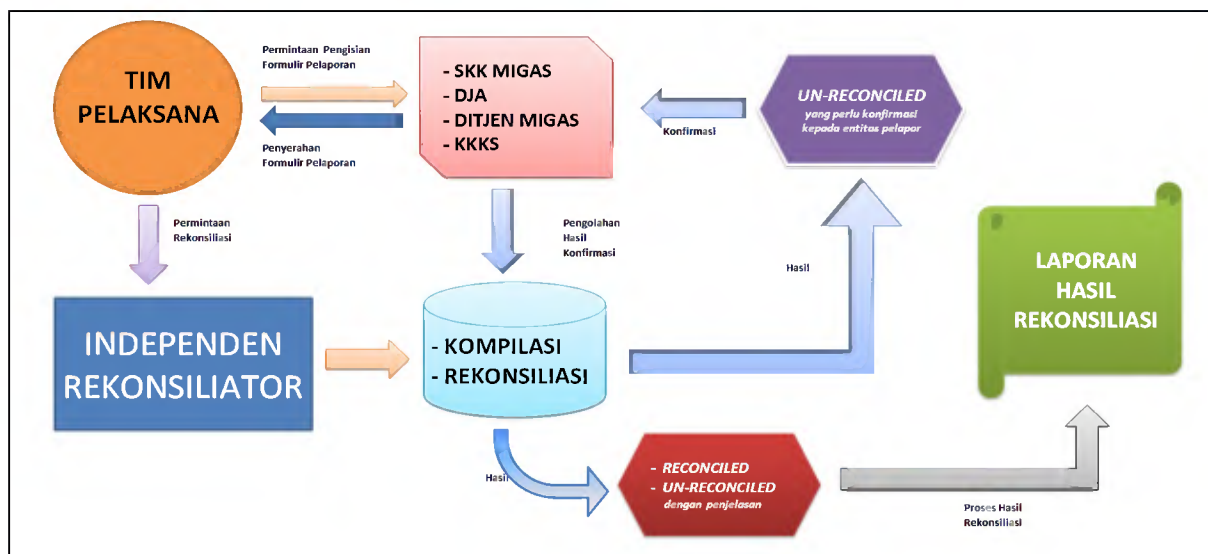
TIM PELAKSANA

Permintaan Pengisian Formulir Pelaporan

Penyerahan Formulir Pelaporan

- SKK MIGAS
- DJA
- DITJEN MIGAS
- KKKS

Konfirmasi

UN-RECONCILED
yang perlu konfirmasi kepada entitas pelapor

Permintaan Rekonsiliasi

Pengolahan Hasil Konfirmasi

Hasil

LAPORAN HASIL REKONSILIASI

INDEPENDEN REKONSILIATOR

- KOMPILASI
- REKONSILIASI

Hasil

- RECONCILED
- UN-RECONCILED
dengan penjelasan

Proses Hasil Rekonsiliasi